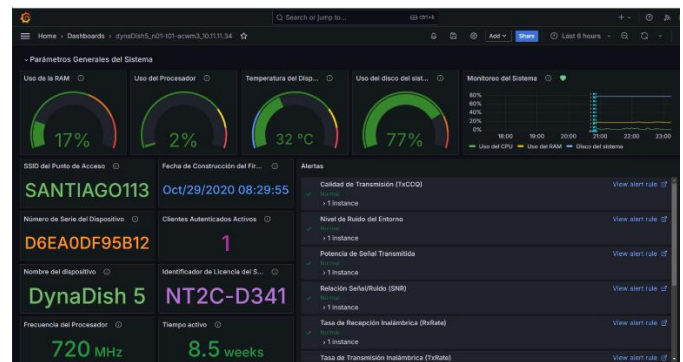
Search or jump to... ctrl+k

Home › Dashboards › dynaDish5_n01-t01-acwm3_10.11.11.34

Add Share Last 6 hours

Parámetros Generales del Sistema

Uso de la RAM

17%

Uso del Procesador

2%

Temperatura del Disp...

32 °C

Uso del disco del sist...

77%

Monitoreo del Sistema

80%
60%
40%
20%
0%
18:00 19:00 20:00 21:00 22:00 23:00

Uso del CPU Uso del RAM Disco del sistema

SSID del Punto de Acceso

SANTIAGO113

Fecha de Construcción del Fir...

Oct/29/2020 08:29:55

Alertas

Calidad de Transmisión (TxCCQ)
Normal
> 1 instance
View alert rule

Nivel de Ruido del Entorno
Normal
> 1 instance
View alert rule

Potencia de Señal Transmitida
Normal
> 1 instance
View alert rule

Relación Señal/Ruido (SNR)
Normal
> 1 instance
View alert rule

Tasa de Recepción Inalámbrica (RxRate)
Normal
> 1 instance
View alert rule

Tasa de Transmisión Inalámbrica (TxRate)
View alert rule

Número de Serie del Dispositivo

D6EA0DF95B12

Clientes Autenticados Activos

1

Nombre del dispositivo

DynaDish 5

Identificador de Licencia del S...

NT2C-D341

Frecuencia del Procesador

720 MHz

Tiempo activo

8.5 weeks